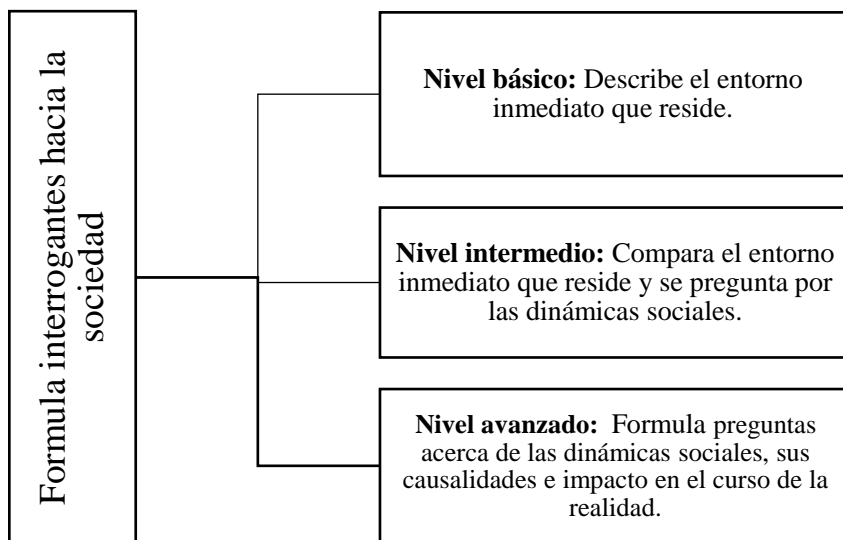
Formula interrogantes hacia la sociedad

**Nivel básico:** Describe el entorno inmediato que reside.

**Nivel intermedio:** Compara el entorno inmediato que reside y se pregunta por las dinámicas sociales.

**Nivel avanzado:** Formula preguntas acerca de las dinámicas sociales, sus causalidades e impacto en el curso de la realidad.